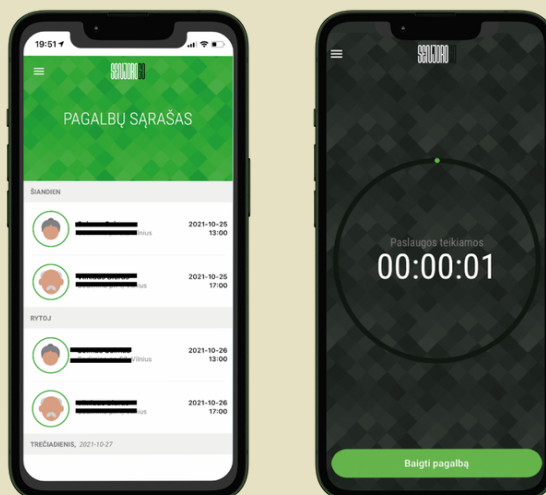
19:51

SENJORAI 60

PAGALBŲ SĄRAŠAS

ŠIANDIEN

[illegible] ilnius 2021-10-25 13:00

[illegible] ius 2021-10-25 17:00

RYTOJ

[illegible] /ilnius 2021-10-26 13:00

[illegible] ius 2021-10-26 17:00

TREČIADIENIS, 2021-10-27

SENJORAI

Paslaugos teikiamos
00:00:01

Baigti pagalbą